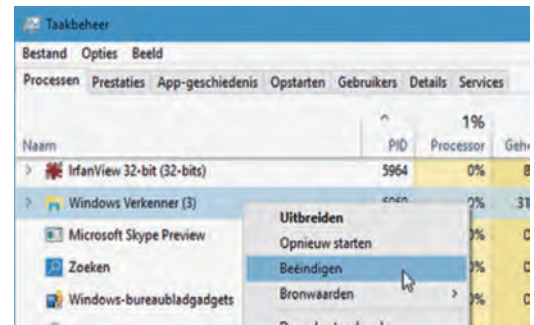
Taakbeheer

Bestand Opties Beeld

Processen Prestaties App-geschiedenis Opstarten Gebruikers Details Services

| Naam | PID | 1% Processor | Geh |
|---|---|---|---|
| IrfanView 32-bit (32-bits) | 5964 | 0% | 8 |
| Windows Verkenner (3) | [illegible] | 0% | 31 |
| Microsoft Skype Preview | | 0% | 0 |
| Zoeken | | 0% | 0 |
| Windows-bureaubladgadgets | | 0% | 0 |

Uitbreiden
Opnieuw starten
Beëindigen
Bronwaarden
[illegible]